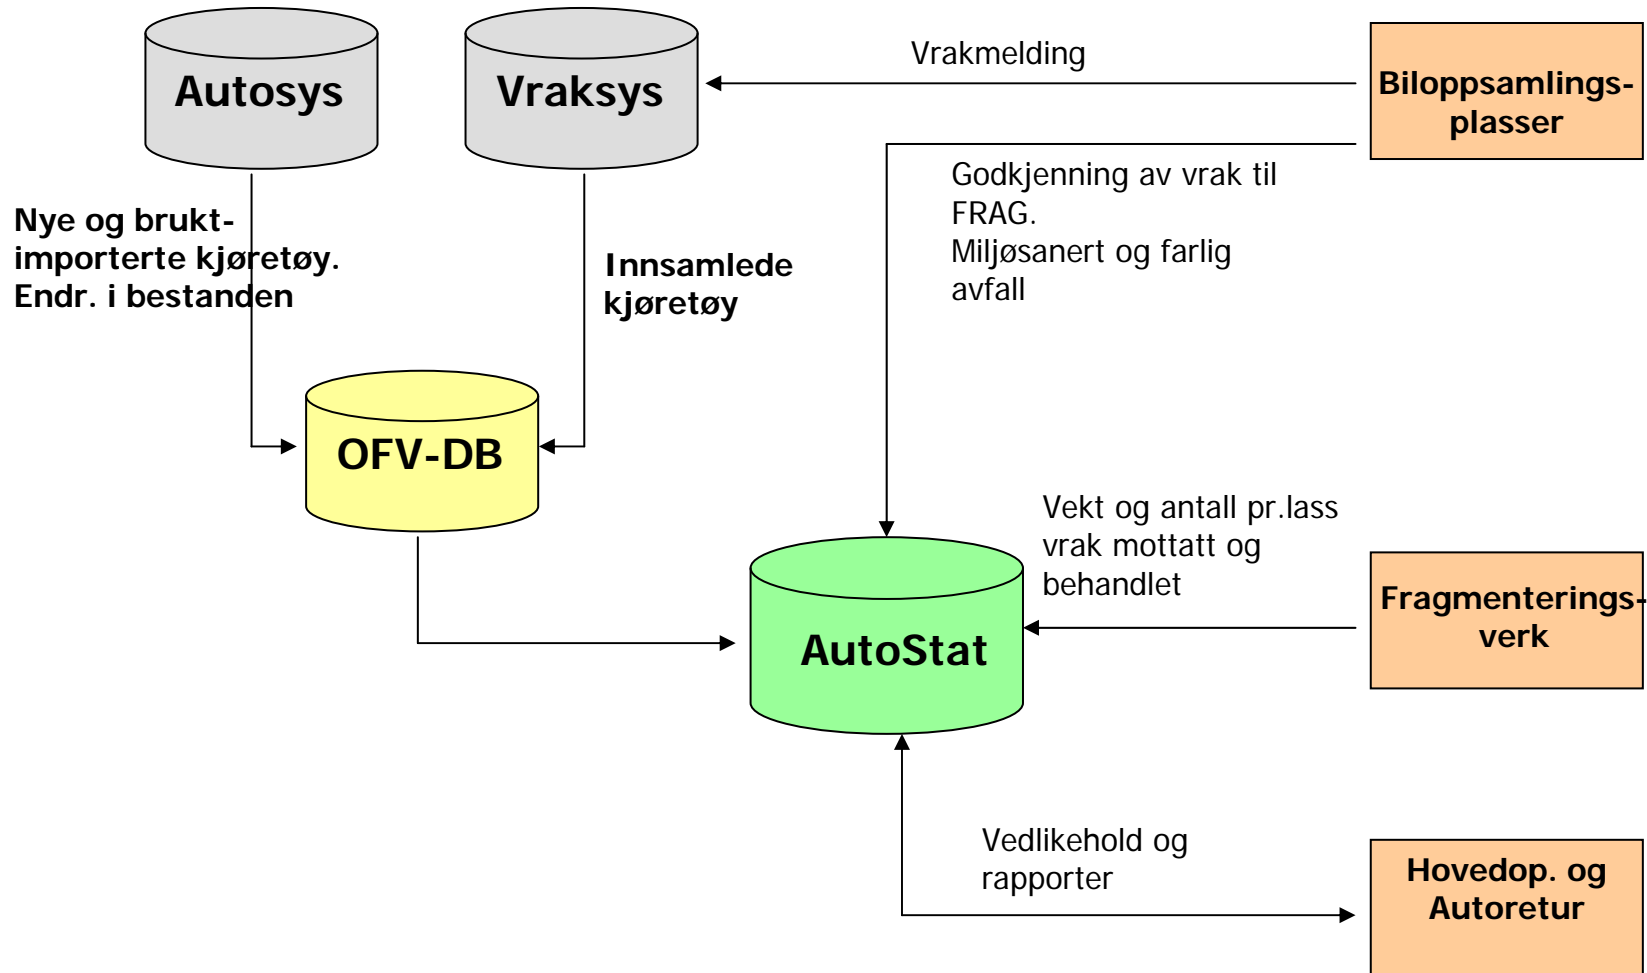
Autosys

Vraksys

Vrakmelding

Biloppsamlingsplasser

Godkjenning av vrak til FRAG.
Miljøsanert og farlig avfall

Nye og bruktimporterte kjøretøy.
Endr. i bestanden

Innsamlede kjøretøy

OFV-DB

Vekt og antall pr.lass vrak mottatt og behandlet

AutoStat

Fragmenteringsverk

Vedlikehold og rapporter

Hovedop. og Autoretur